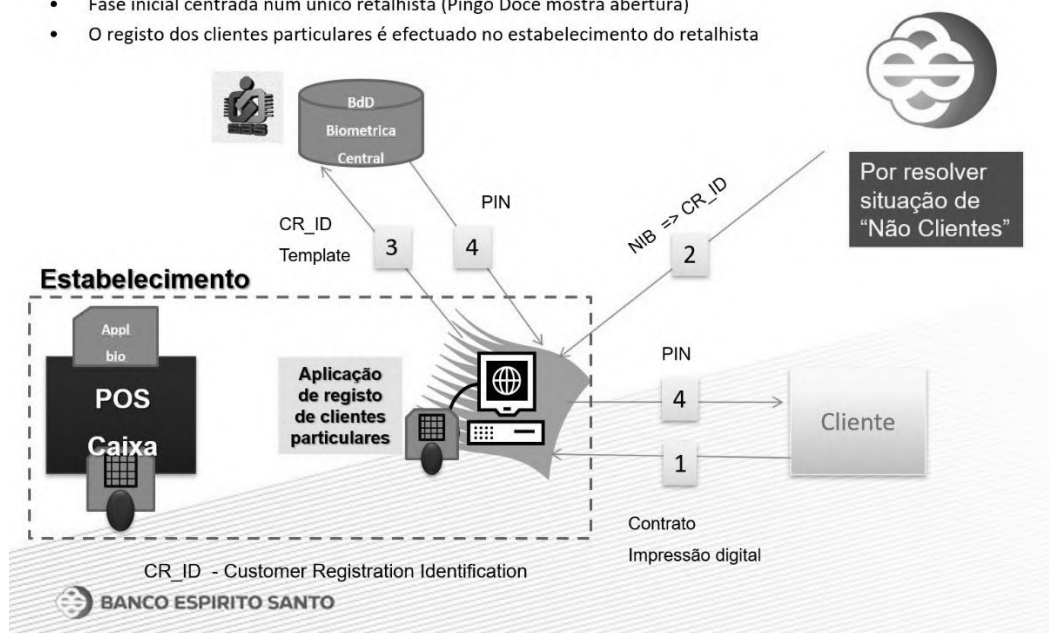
• Fase inicial centrada num único retalhista (Pingo Doce mostra abertura)
• O registo dos clientes particulares é efectuado no estabelecimento do retalhista

BdD Biometrica Central

Por resolver situação de "Não Clientes"

CR_ID Template

3

PIN

4

NIB => CR_ID

2

Estabelecimento

Appl bio

POS Caixa

Aplicação de registo de clientes particulares

PIN

4

Cliente

1

Contrato

Impressão digital

CR_ID - Customer Registration Identification

BANCO ESPIRITO SANTO